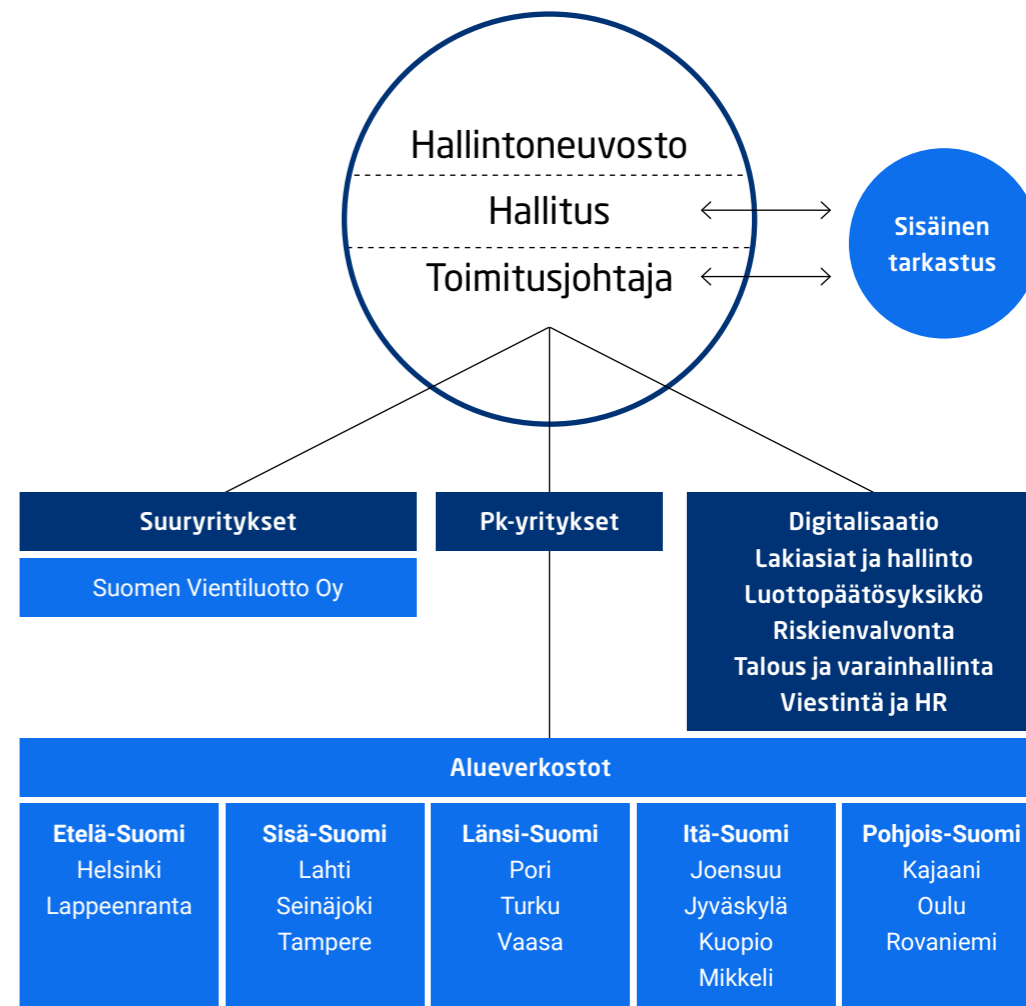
Hallintoneuvosto
Hallitus
Toimitusjohtaja

Sisäinen tarkastus

Suuryritykset
Suomen Vientiluotto Oy

Pk-yritykset

Digitalisaatio
Lakiasiat ja hallinto
Luottopäätösyksikkö
Riskienvalvonta
Talous ja varainhallinta
Viestintä ja HR

Alueverkostot

Etelä-Suomi
Helsinki
Lappeenranta

Sisä-Suomi
Lahti
Seinäjoki
Tampere

Länsi-Suomi
Pori
Turku
Vaasa

Itä-Suomi
Joensuu
Jyväskylä
Kuopio
Mikkeli

Pohjois-Suomi
Kajaani
Oulu
Rovaniemi